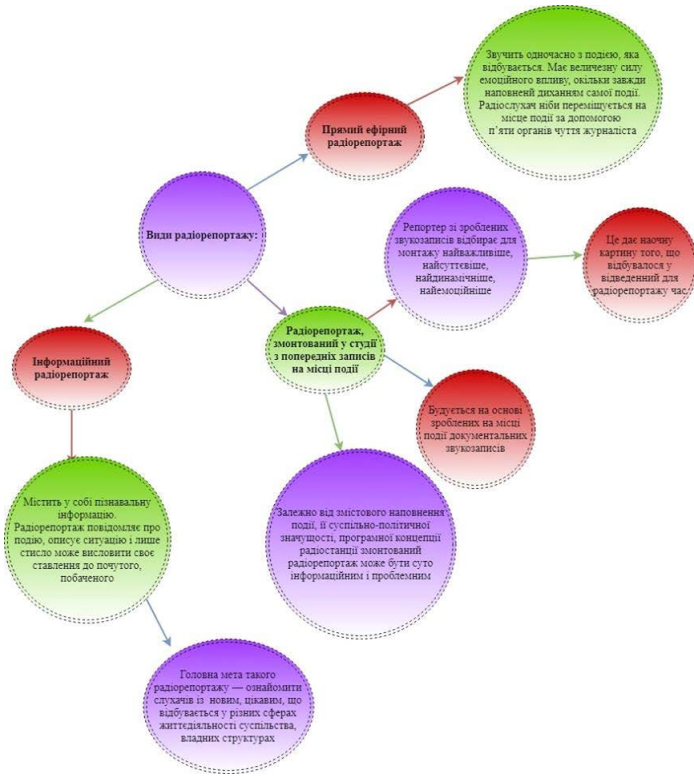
Звучить одночасно з подією, яка відбувається. Має величезну силу емоційного впливу, оскільки завжди наповнений диханням самої події. Радіослухач ніби переміщується на місце події за допомогою п'яти органів чуття журналіста

Прямий ефірний радіорепортаж

Види радіорепортажу:

Репортер зі зроблених звукозаписів відбирає для монтажу найважливіше, найсуттєвіше, найдинамічніше, найемоційніше

Це дає наочну картину того, що відбувалося у відведений для радіорепортажу час

Інформаційний радіорепортаж

Радіорепортаж, змонтований у студії з попередніх записів на місці події

Будується на основі зроблених на місці події документальних звукозаписів

Містить у собі пізнавальну інформацію. Радіорепортаж повідомляє про подію, описує ситуацію і лише стисло може висловити своє ставлення до почутого, побаченого

Залежно від змістового наповнення події, її суспільно-політичної значущості, програмної концепції радіостанції змонтований радіорепортаж може бути суто інформаційним і проблемним

Головна мета такого радіорепортажу — ознайомити слухачів із новим, цікавим, що відбувається у різних сферах життєдіяльності суспільства, владних структурах